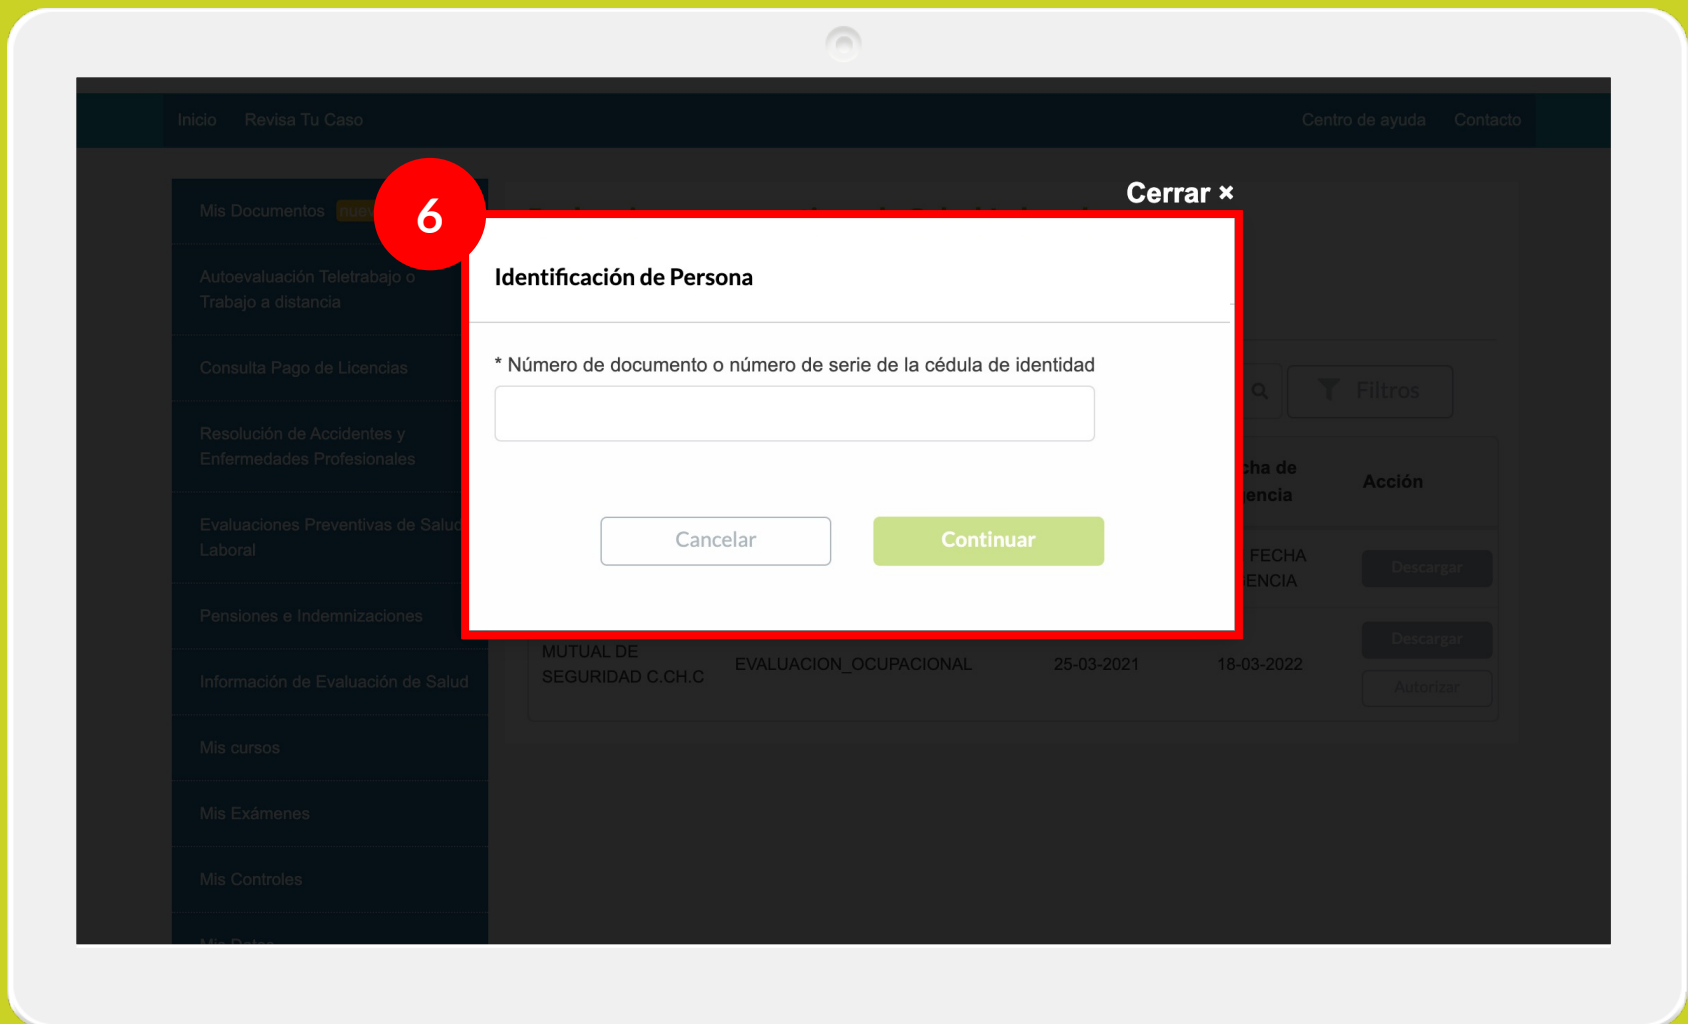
Inicio Revisa Tu Caso

Centro de ayuda Contacto

Mis Documentos nue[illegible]

Autoevaluación Teletrabajo o Trabajo a distancia

Consulta Pago de Licencias

Resolución de Accidentes y Enfermedades Profesionales

Evaluaciones Preventivas de Salud Laboral

Pensiones e Indemnizaciones

Información de Evaluación de Salud

Mis cursos

Mis Exámenes

Mis Controles

6

Cerrar ×

Identificación de Persona

* Número de documento o número de serie de la cédula de identidad

Cancelar

Continuar

Filtros

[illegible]cha de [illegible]encia

Acción

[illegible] FECHA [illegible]ENCIA

Descargar

MUTUAL DE SEGURIDAD C.CH.C

EVALUACION_OCUPACIONAL

25-03-2021

18-03-2022

Descargar

Autorizar